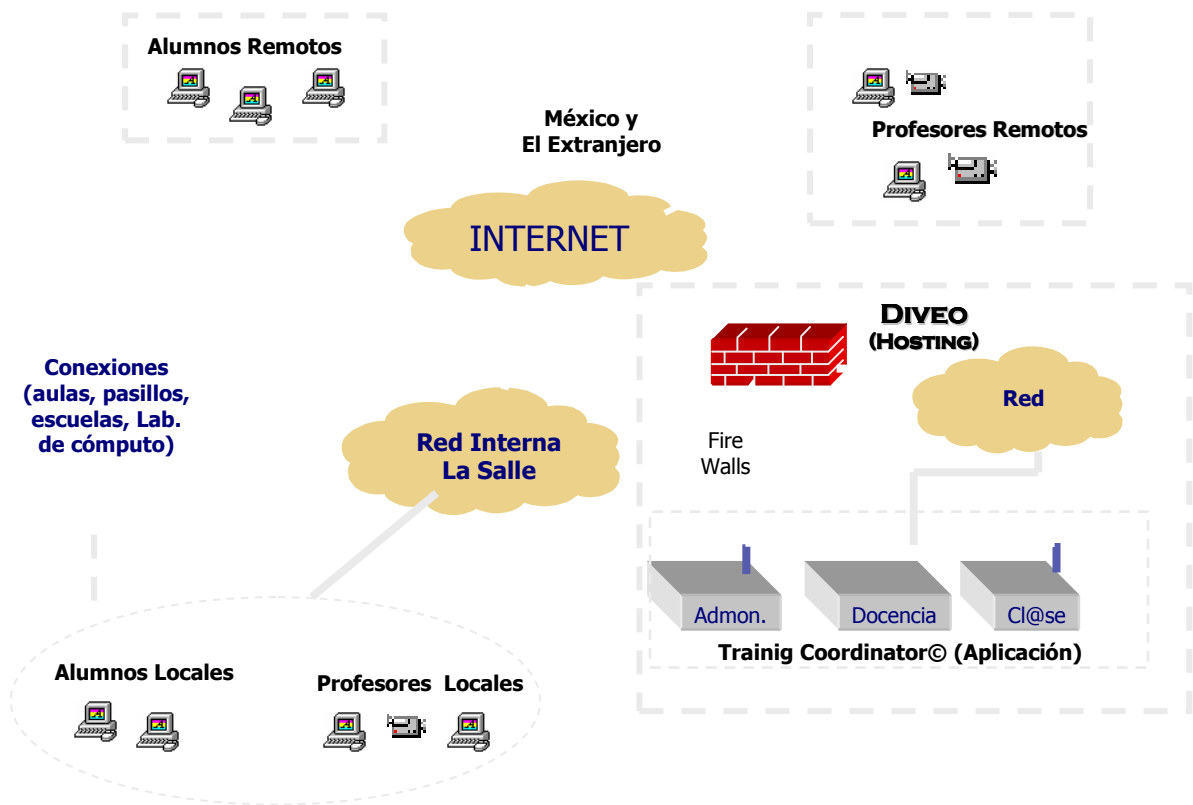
Alumnos Remotos

México y
El Extranjero

Profesores Remotos

INTERNET

Diveo
(Hosting)

Conexiones (aulas, pasillos, escuelas, Lab. de cómputo)

Red

Fire Walls

Red Interna La Salle

Admon.

Docencia

Cl@se

Trainig Coordinator© (Aplicación)

Alumnos Locales

Profesores Locales